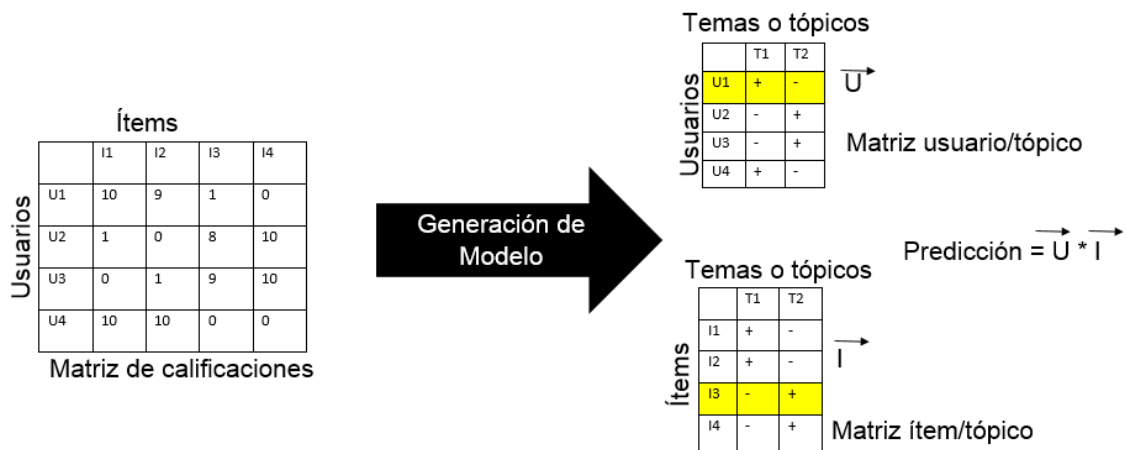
Ítems

Usuarios

| | I1 | I2 | I3 | I4 |
|---|---|---|---|---|
| U1 | 10 | 9 | 1 | 0 |
| U2 | 1 | 0 | 8 | 10 |
| U3 | 0 | 1 | 9 | 10 |
| U4 | 10 | 10 | 0 | 0 |

Matriz de calificaciones

Generación de Modelo

Temas o tópicos

Usuarios

| | T1 | T2 |
|---|---|---|
| U1 | + | - |
| U2 | - | + |
| U3 | - | + |
| U4 | + | - |

$\vec{U}$

Matriz usuario/tópico

Predicción = $\vec{U} * \vec{I}$

Temas o tópicos

Ítems

| | T1 | T2 |
|---|---|---|
| I1 | + | - |
| I2 | + | - |
| I3 | - | + |
| I4 | - | + |

$\vec{I}$

Matriz ítem/tópico